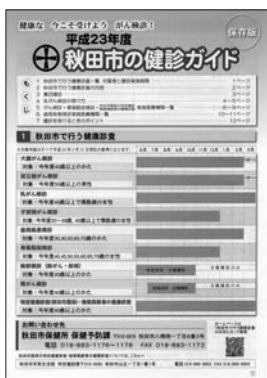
健康な　今こそ受けよう　がん検診！

保存版

平成23年度

秋田市の健診ガイド

もくじ

1　秋田市で行う健康診査

大腸がん検診
対象：今年度40歳以上の方

胃がん検診
対象：今年度40歳以上の男性

乳がん検診
対象：今年度40歳以上で偶数歳の女性

子宮頸がん検診
対象：今年度20歳以上の女性

骨粗鬆症検診

肝炎ウイルス検診

肺がん検診
対象：今年度40歳以上の方

お問い合わせ先

秋田市保健所 保健予防課

電話 018-883-1176～1178　FAX 018-883-1173

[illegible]